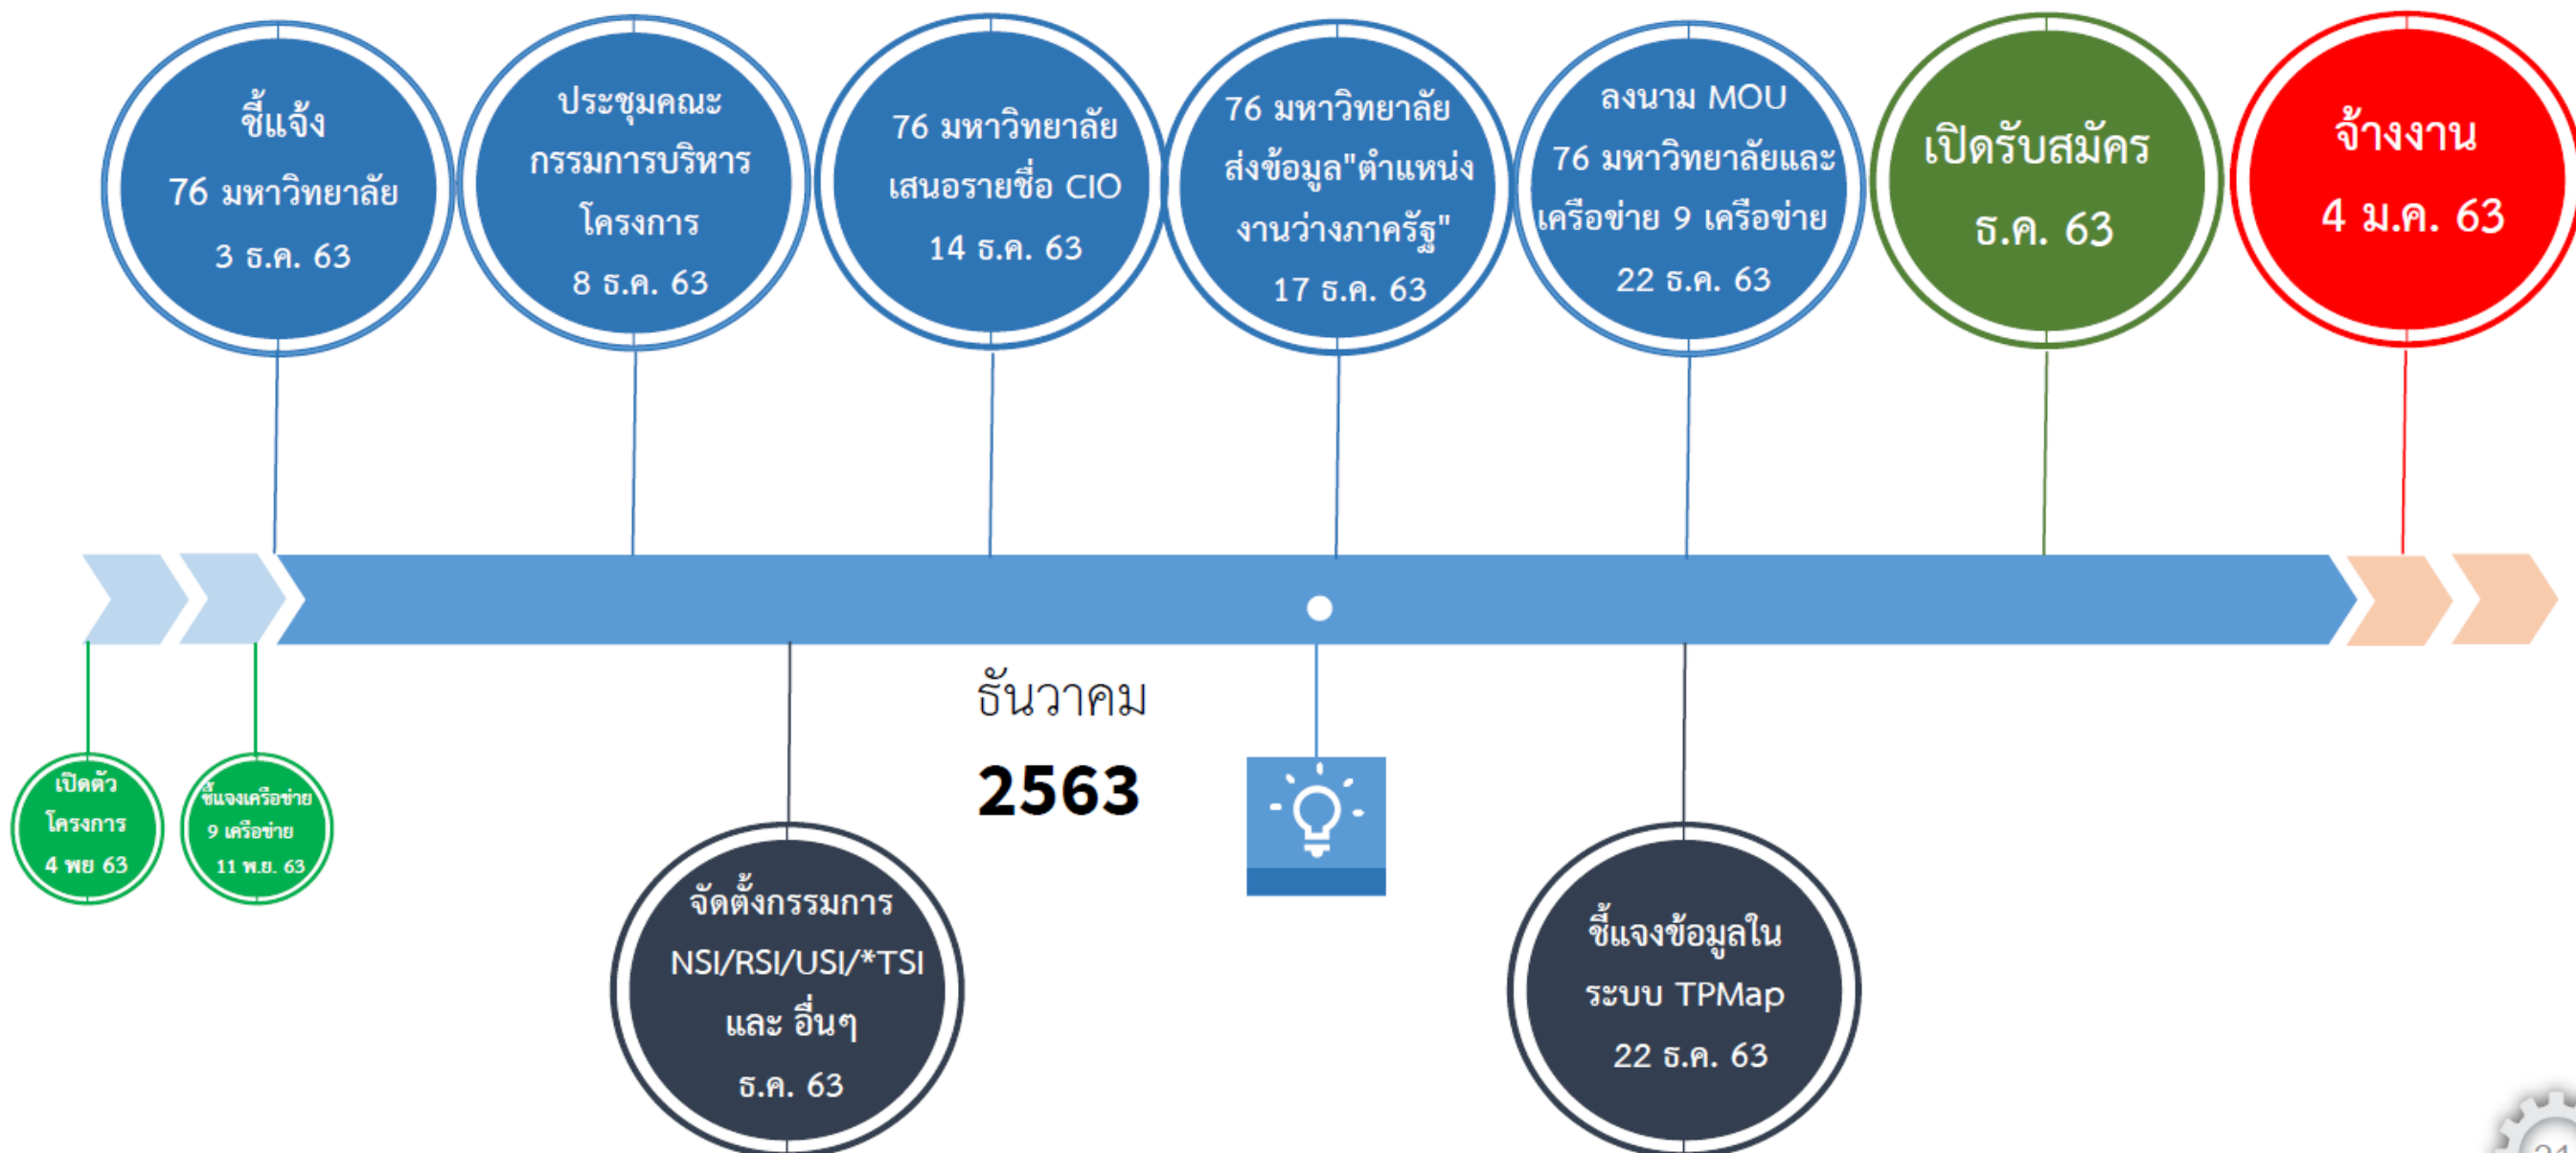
ชี้แจ้ง
76 มหาวิทยาลัย
3 ธ.ค. 63

ประชุมคณะกรรมการบริหารโครงการ
8 ธ.ค. 63

76 มหาวิทยาลัย
เสนอรายชื่อ CIO
14 ธ.ค. 63

76 มหาวิทยาลัย
ส่งข้อมูล"ตำแหน่งงานว่างภาครัฐ"
17 ธ.ค. 63

ลงนาม MOU
76 มหาวิทยาลัยและเครือข่าย 9 เครือข่าย
22 ธ.ค. 63

เปิดรับสมัคร
ธ.ค. 63

จ้างงาน
4 ม.ค. 63

เปิดตัวโครงการ
4 พย 63

ชี้แจงเครือข่าย
9 เครือข่าย
11 พ.ย. 63

จัดตั้งกรรมการ
NSI/RSI/USI/*TSI
และ อื่นๆ
ธ.ค. 63

ธันวาคม
2563

ชี้แจงข้อมูลใน
ระบบ TPMap
22 ธ.ค. 63